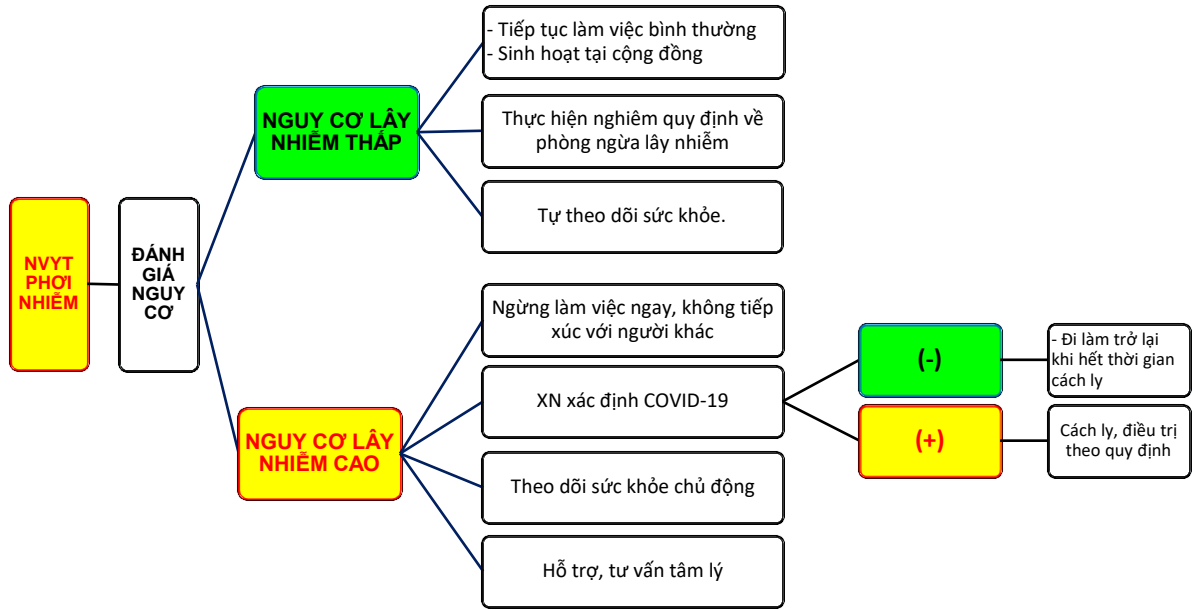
NVYT PHƠI NHIỄM

ĐÁNH GIÁ NGUY CƠ

NGUY CƠ LÂY NHIỄM THẤP

- Tiếp tục làm việc bình thường
- Sinh hoạt tại cộng đồng

Thực hiện nghiêm quy định về phòng ngừa lây nhiễm

Tự theo dõi sức khỏe.

NGUY CƠ LÂY NHIỄM CAO

Ngừng làm việc ngay, không tiếp xúc với người khác

XN xác định COVID-19

(-)

- Đi làm trở lại khi hết thời gian cách ly

(+)

Cách ly, điều trị theo quy định

Theo dõi sức khỏe chủ động

Hỗ trợ, tư vấn tâm lý